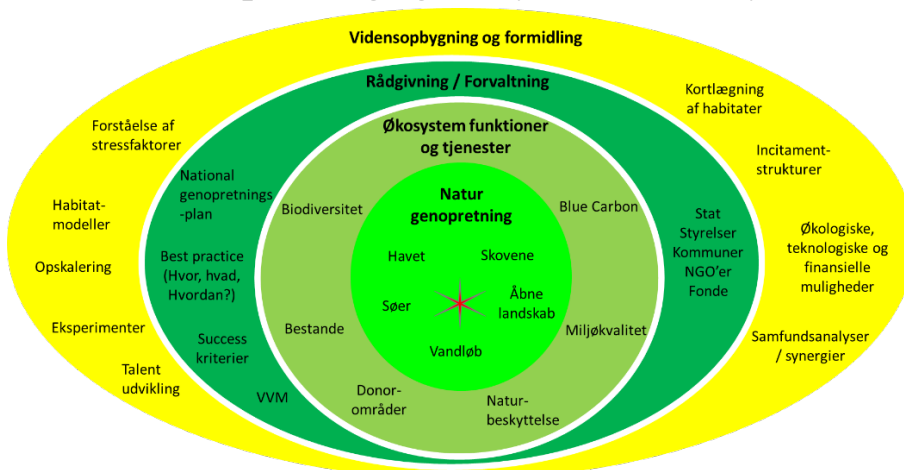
Vidensopbygning og formidling

Forståelse af stressfaktorer

Habitatmodeller

Opskalering

Eksperimenter

Talent udvikling

Kortlægning af habitater

Incitamentstrukturer

Økologiske, teknologiske og finansielle muligheder

Samfundsanalyser / synergier

Rådgivning / Forvaltning

National genopretnings-plan

Best practice (Hvor, hvad, Hvordan?)

Success kriterier

VVM

Stat Styrelser Kommuner NGO'er Fonde

Økosystem funktioner og tjenester

Biodiversitet

Bestande

Donorområder

Naturbeskyttelse

Miljøkvalitet

Blue Carbon

Natur genopretning

Havet

Skovene

Søer

Åbne landskab

Vandløb